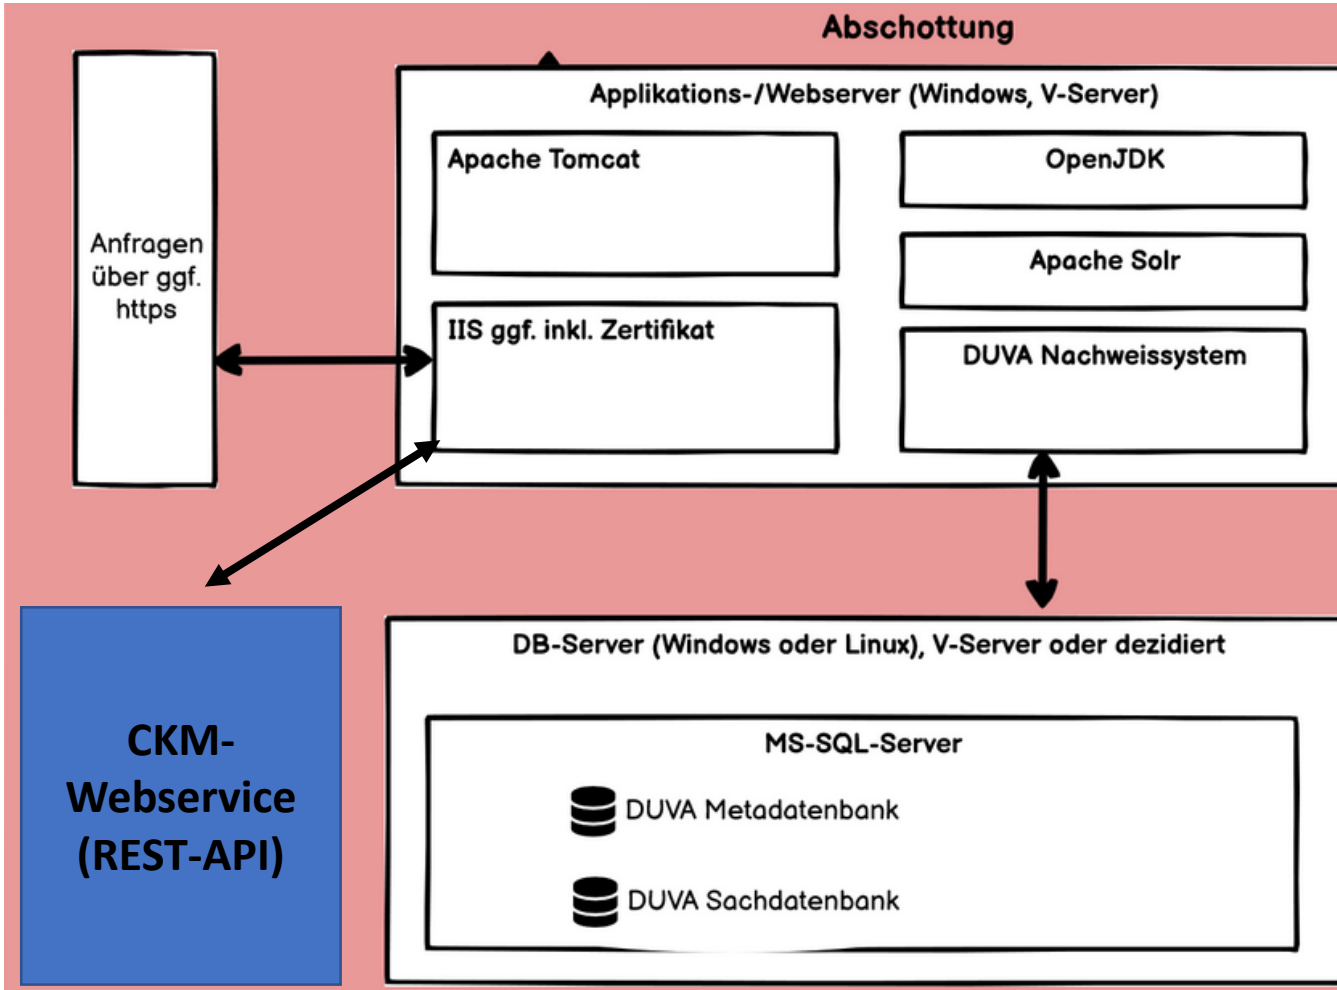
Abschottung

Anfragen über ggf. https

Applikations-/Webserver (Windows, V-Server)

Apache Tomcat

OpenJDK

Apache Solr

IIS ggf. inkl. Zertifikat

DUVA Nachweissystem

CKM-Webservice (REST-API)

DB-Server (Windows oder Linux), V-Server oder dezidiert

MS-SQL-Server

DUVA Metadatenbank

DUVA Sachdatenbank